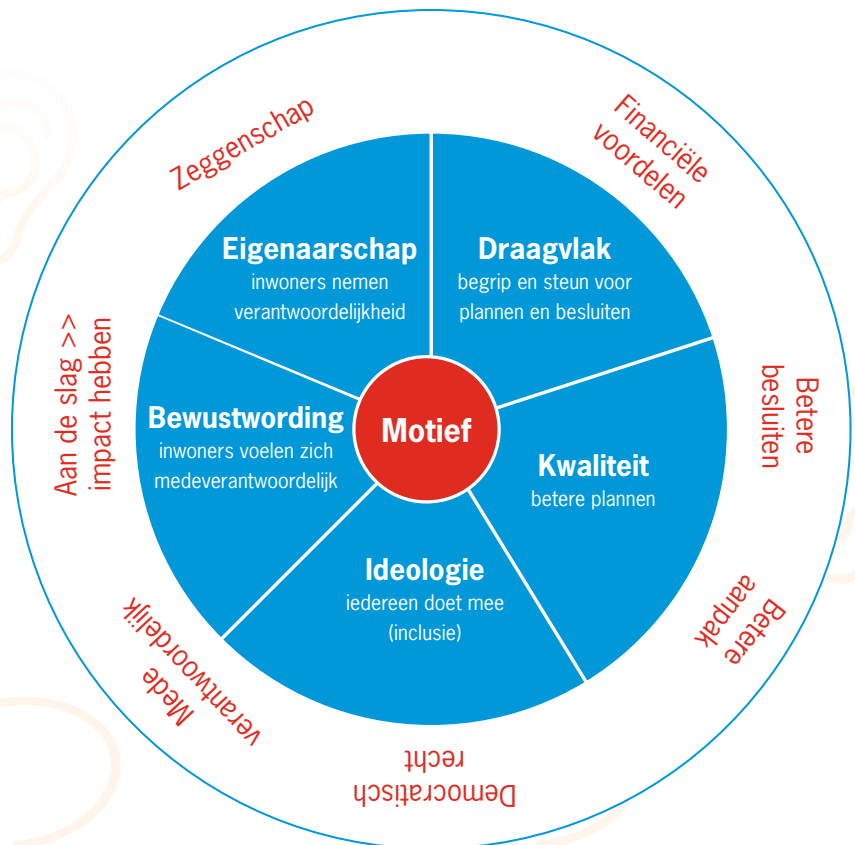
Zeggenschap

Financiële voordelen

Eigenaarschap
inwoners nemen verantwoordelijkheid

Draagvlak
begrip en steun voor plannen en besluiten

Aan de slag >> impact hebben

Bewustwording
inwoners voelen zich medeverantwoordelijk

Motief

Kwaliteit
betere plannen

Betere besluiten

Ideologie
iedereen doet mee (inclusie)

Betere aanpak

Mede verantwoordelijk

Democratisch recht